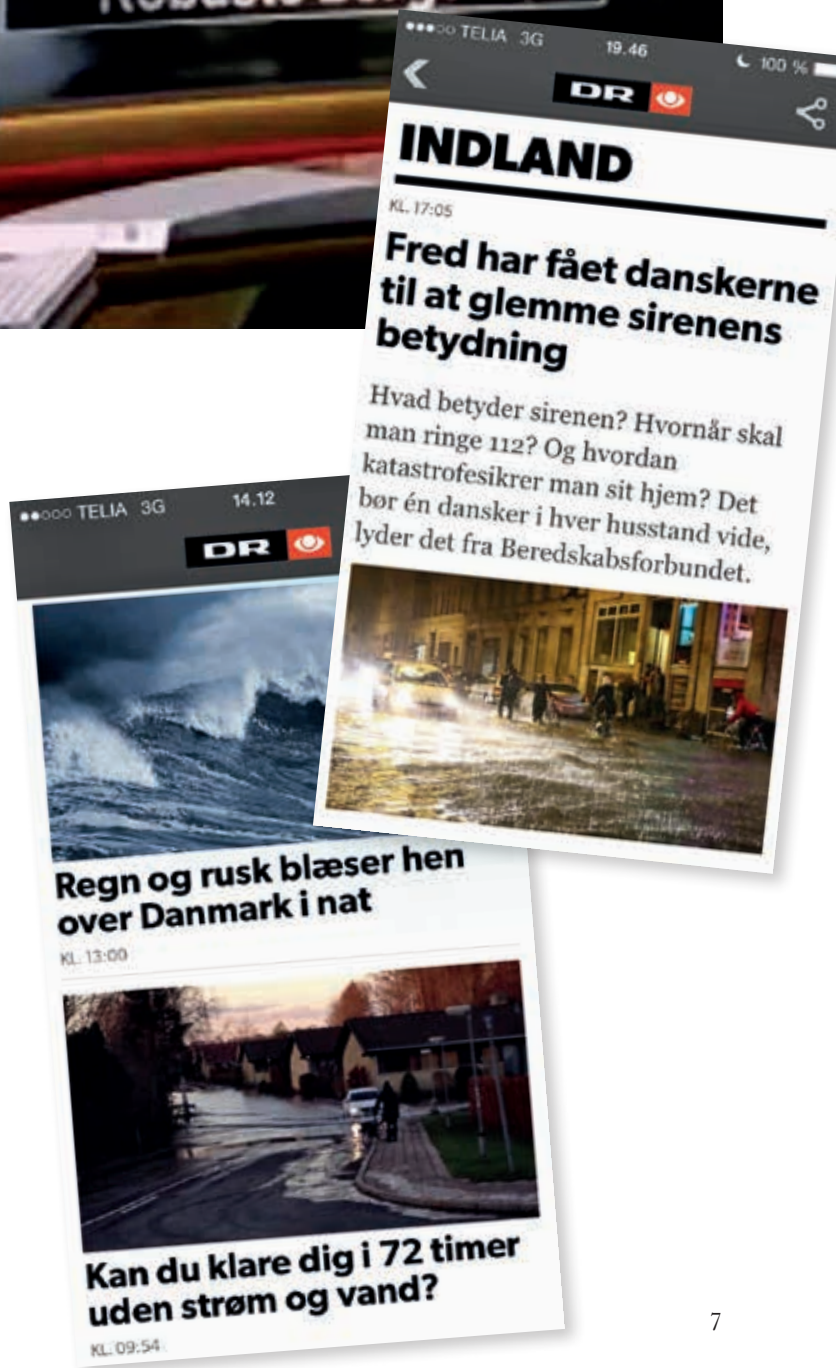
●●●○○ TELIA 3G 19.46 100 %

DR

INDLAND

KL. 17:05

Fred har fået danskerne til at glemme sirenens betydning

Hvad betyder sirenen? Hvornår skal man ringe 112? Og hvordan katastrofesikrer man sit hjem? Det bør én dansker i hver husstand vide, lyder det fra Beredskabsforbundet.

●●○○○ TELIA 3G 14.12

DR

Regn og rusk blæser hen over Danmark i nat

KL. 13:00

Kan du klare dig i 72 timer uden strøm og vand?

KL. 09:54

7